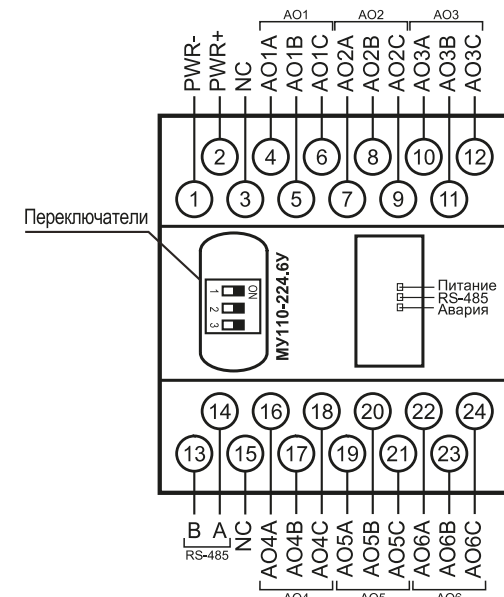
AO1 AO2 AO3

PWR- PWR+ NC AO1A AO1B AO1C AO2A AO2B AO2C AO3A AO3B AO3C

2 4 6 8 10 12

1 3 5 7 9 11

Переключатели

ON
1 2 3

МУ110-224.6У

Питание
RS-485
Авария

14 16 18 20 22 24

13 15 17 19 21 23

B A NC AO4A AO4B AO4C AO5A AO5B AO5C AO6A AO6B AO6C

RS-485

AO4 AO5 AO6